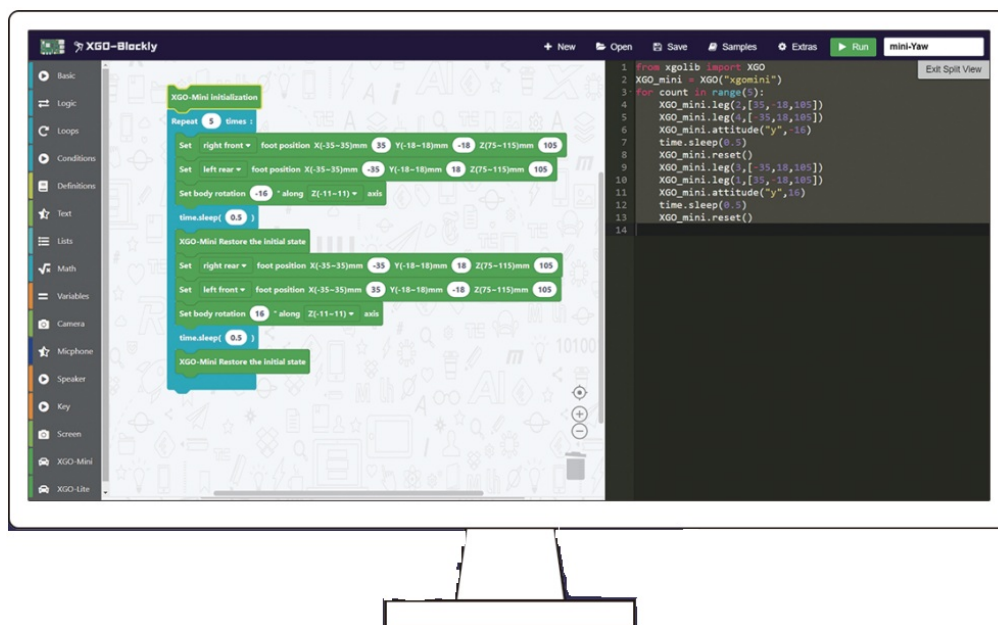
XGO-Blockly

+ New  Open  Save  Samples  Extras  Run  mini-Yaw

Exit Split View

Basic
Logic
Loops
Conditions
Definitions
Text
Lists
Math
Variables
Camera
Micphone
Speaker
Key
Screen
XGO-Mini
XGO-Lite

XGO-Mini initialization
Repeat 5 times :
Set right front ▾ foot position X(-35~35)mm 35 Y(-18~18)mm -18 Z(75~115)mm 105
Set left rear ▾ foot position X(-35~35)mm -35 Y(-18~18)mm 18 Z(75~115)mm 105
Set body rotation -16 ° along Z(-11~11) ▾ axis
time.sleep( 0.5 )
XGO-Mini Restore the initial state
Set right rear ▾ foot position X(-35~35)mm -35 Y(-18~18)mm 18 Z(75~115)mm 105
Set left front ▾ foot position X(-35~35)mm 35 Y(-18~18)mm -18 Z(75~115)mm 105
Set body rotation 16 ° along Z(-11~11) ▾ axis
time.sleep( 0.5 )
XGO-Mini Restore the initial state

1 from xgolib import XGO
2 XGO_mini = XGO("xgomini")
3 for count in range(5):
4     XGO_mini.leg(2,[35,-18,105])
5     XGO_mini.leg(4,[-35,18,105])
6     XGO_mini.attitude("y",-16)
7     time.sleep(0.5)
8     XGO_mini.reset()
9     XGO_mini.leg(3,[-35,18,105])
10    XGO_mini.leg(1,[35,-18,105])
11    XGO_mini.attitude("y",16)
12    time.sleep(0.5)
13    XGO_mini.reset()
14